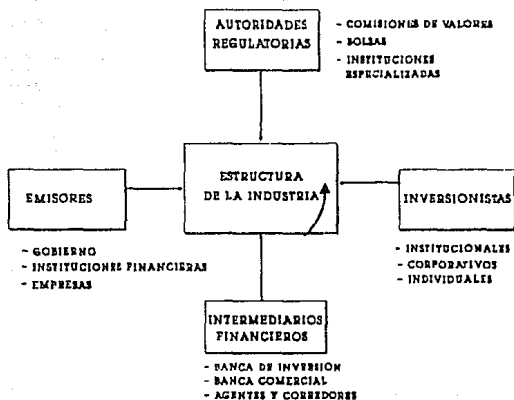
AUTORIDADES REGULATORIAS

- COMISIONES DE VALORES
- BOLSAS
- INSTITUCIONES ESPECIALIZADAS

EMISORES

ESTRUCTURA DE LA INDUSTRIA

INVERSIONISTAS

- GOBIERNO
- INSTITUCIONES FINANCIERAS
- EMPRESAS

- INSTITUCIONALES
- CORPORATIVOS
- INDIVIDUALES

INTERMEDIARIOS FINANCIEROS

- BANCA DE INVERSION
- BANCA COMERCIAL
- AGENTES Y CORREDORES